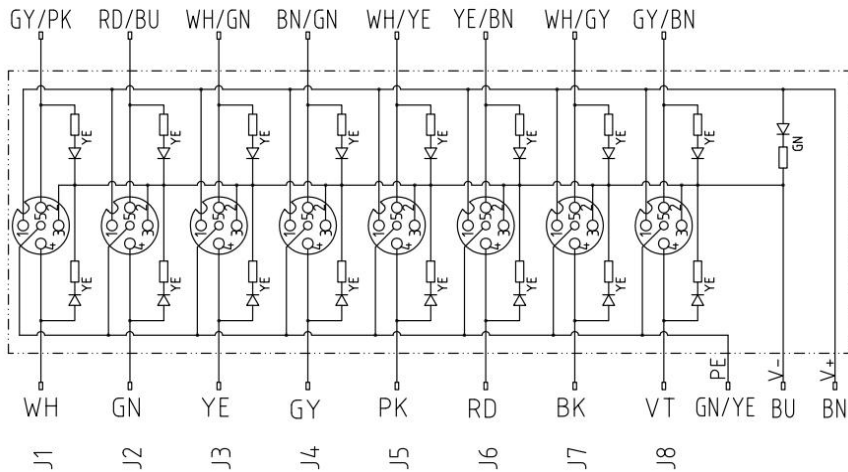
GY/PK RD/BU WH/GN BN/GN WH/YE YE/BN WH/GY GY/BN

YE YE YE YE YE YE YE YE GN

1 5 2 3 4 1 5 2 3 4 1 5 2 3 4 1 5 2 3 4 1 5 2 3 4 1 5 2 3 4 1 5 2 3 4 1 5 2 3 4

YE YE YE YE YE YE YE YE

PE V- V+

WH GN YE GY PK RD BK VT GN/YE BU BN

J1 J2 J3 J4 J5 J6 J7 J8